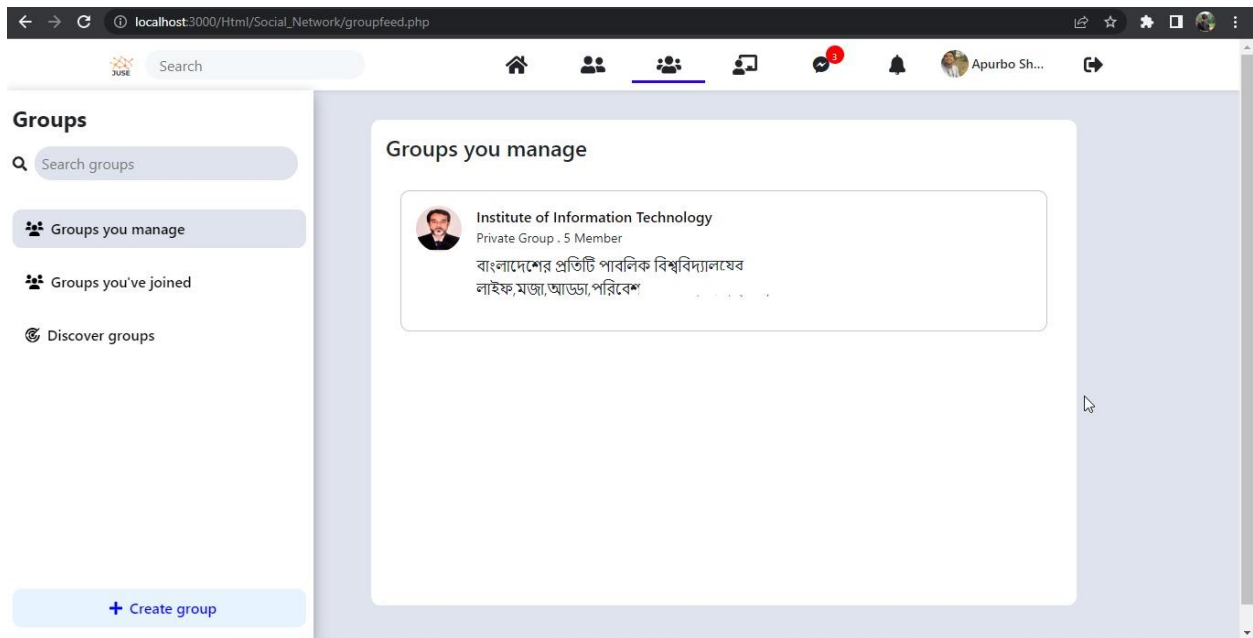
localhost:3000/Html/Social_Network/groupfeed.php

JUSE Search

3

Apurbo Sh...

Groups

Search groups

Groups you manage

Groups you've joined

Discover groups

+ Create group

Groups you manage

Institute of Information Technology

Private Group . 5 Member

বাংলাদেশের প্রতিটি পাবলিক বিশ্ববিদ্যালযের লাইফ,মজা,আড্ডা,পরিবেশ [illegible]